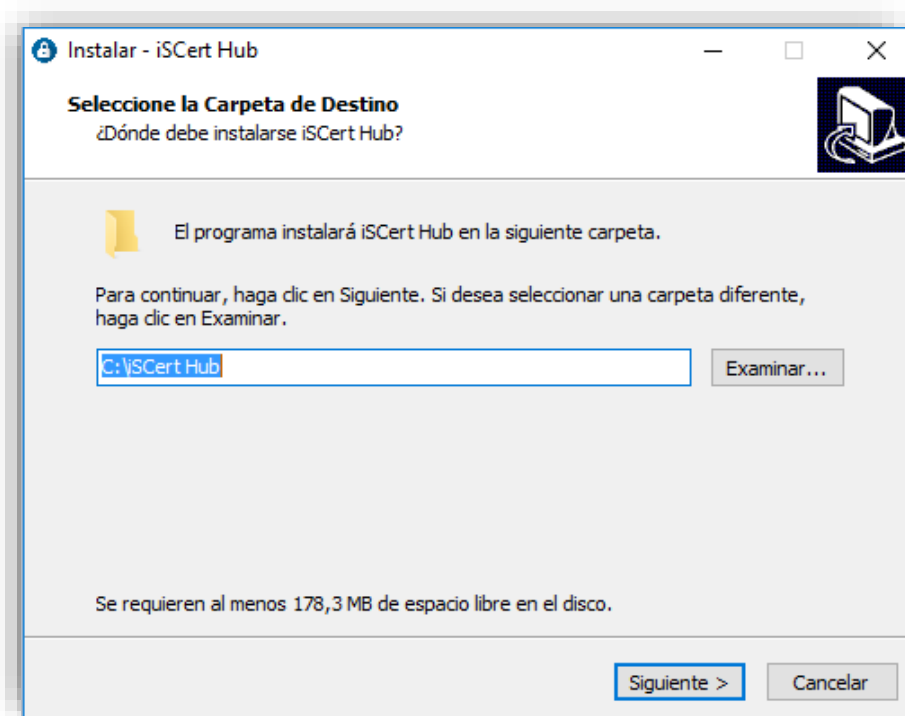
Instalar - iSCert Hub

Seleccione la Carpeta de Destino
¿Dónde debe instalarse iSCert Hub?

El programa instalará iSCert Hub en la siguiente carpeta.

Para continuar, haga clic en Siguiente. Si desea seleccionar una carpeta diferente, haga clic en Examinar.

C:\iSCert Hub

Examinar...

Se requieren al menos 178,3 MB de espacio libre en el disco.

Siguiente >

Cancelar